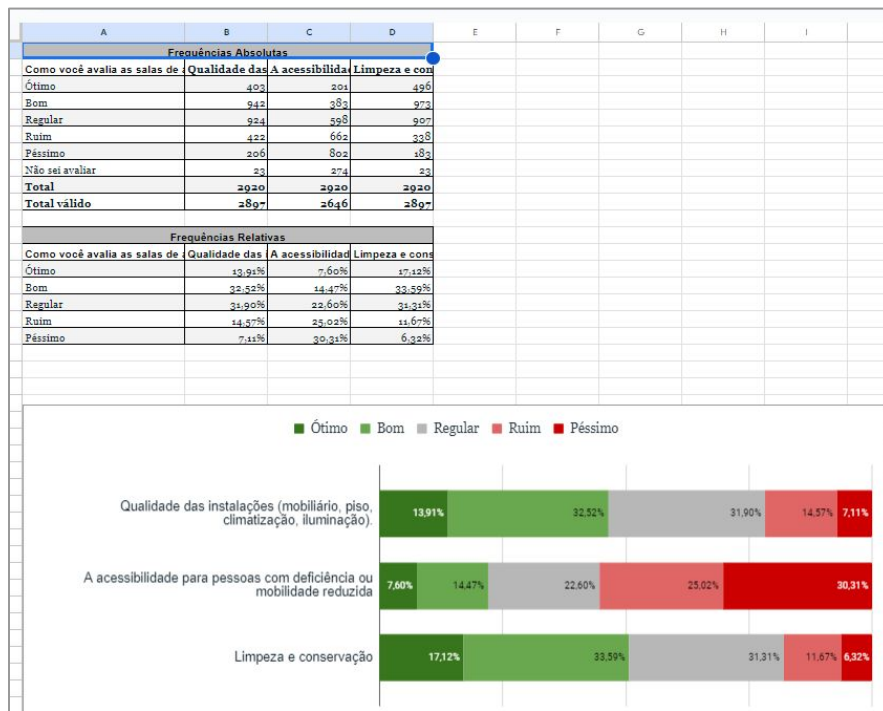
| A | B | C | D | E | F | G | H | I |
|---|---|---|---|---|---|---|---|---|

Frequências Absolutas

| Como você avalia as salas de | Qualidade das | A acessibilidade | Limpeza e con |
|---|---|---|---|
| Ótimo | 403 | 201 | 496 |
| Bom | 942 | 383 | 973 |
| Regular | 924 | 598 | 907 |
| Ruim | 422 | 662 | 338 |
| Péssimo | 206 | 802 | 183 |
| Não sei avaliar | 23 | 274 | 23 |
| Total | 2920 | 2920 | 2920 |
| Total válido | 2897 | 2646 | 2897 |

Frequências Relativas

| Como você avalia as salas de | Qualidade das | A acessibilidad | Limpeza e cons |
|---|---|---|---|
| Ótimo | 13,91% | 7,60% | 17,12% |
| Bom | 32,52% | 14,47% | 33,59% |
| Regular | 31,90% | 22,60% | 31,31% |
| Ruim | 14,57% | 25,02% | 11,67% |
| Péssimo | 7,11% | 30,31% | 6,32% |

Ótimo Bom Regular Ruim Péssimo

Qualidade das instalações (mobiliário, piso, climatização, iluminação). 13,91% 32,52% 31,90% 14,57% 7,11%

A acessibilidade para pessoas com deficiência ou mobilidade reduzida 7,60% 14,47% 22,60% 25,02% 30,31%

Limpeza e conservação 17,12% 33,59% 31,31% 11,67% 6,32%